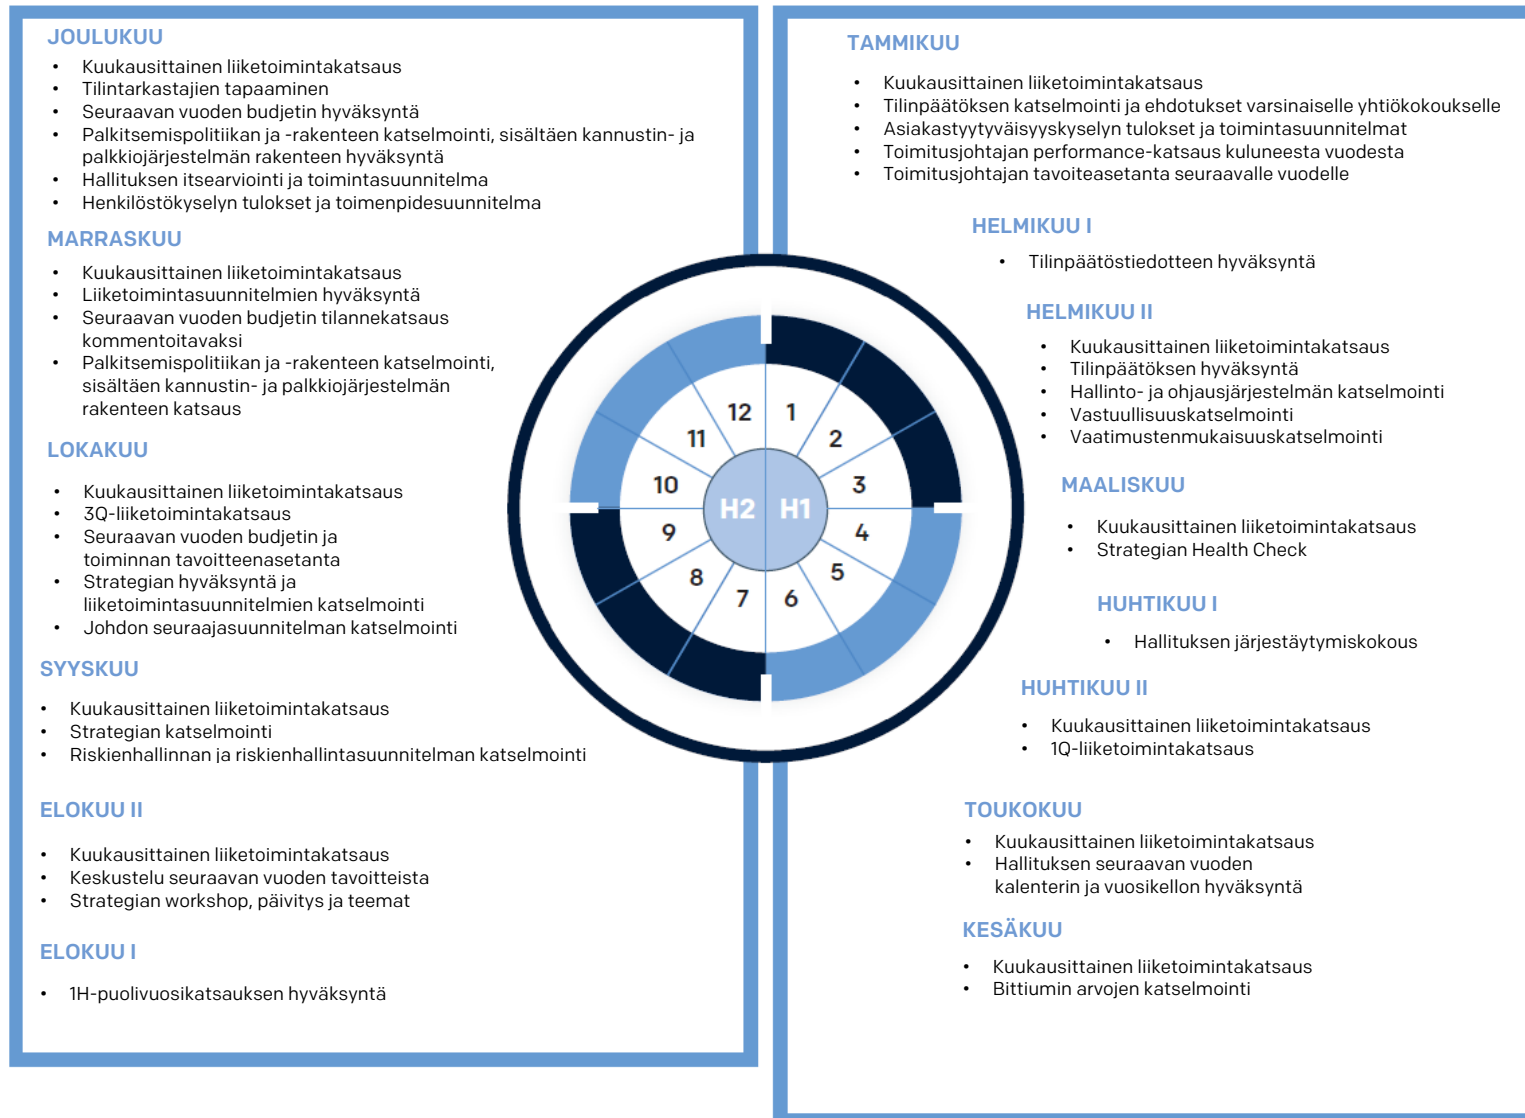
JOULUKUU
- Kuukausittainen liiketoimintakatsaus
- Tilintarkastajien tapaaminen
- Seuraavan vuoden budjetin hyväksyntä
- Palkitsemispolitiikan ja -rakenteen katselmointi, sisältäen kannustin- ja palkkiojärjestelmän rakenteen hyväksyntä
- Hallituksen itsearviointi ja toimintasuunnitelma
- Henkilöstökyselyn tulokset ja toimenpidesuunnitelma

MARRASKUU
- Kuukausittainen liiketoimintakatsaus
- Liiketoimintasuunnitelmien hyväksyntä
- Seuraavan vuoden budjetin tilannekatsaus kommentoitavaksi
- Palkitsemispolitiikan ja -rakenteen katselmointi, sisältäen kannustin- ja palkkiojärjestelmän rakenteen katsaus

LOKAKUU
- Kuukausittainen liiketoimintakatsaus
- 3Q-liiketoimintakatsaus
- Seuraavan vuoden budjetin ja toiminnan tavoitteenasetanta
- Strategian hyväksyntä ja liiketoimintasuunnitelmien katselmointi
- Johdon seuraajasuunnitelman katselmointi

SYYSKUU
- Kuukausittainen liiketoimintakatsaus
- Strategian katselmointi
- Riskienhallinnan ja riskienhallintasuunnitelman katselmointi

ELOKUU II
- Kuukausittainen liiketoimintakatsaus
- Keskustelu seuraavan vuoden tavoitteista
- Strategian workshop, päivitys ja teemat

ELOKUU I
- 1H-puolivuosikatsauksen hyväksyntä

TAMMIKUU
- Kuukausittainen liiketoimintakatsaus
- Tilinpäätöksen katselmointi ja ehdotukset varsinaiselle yhtiökokoukselle
- Asiakastyytyväisyyskyselyn tulokset ja toimintasuunnitelmat
- Toimitusjohtajan performance-katsaus kuluneesta vuodesta
- Toimitusjohtajan tavoiteasetanta seuraavalle vuodelle

HELMIKUU I
- Tilinpäätöstiedotteen hyväksyntä

HELMIKUU II
- Kuukausittainen liiketoimintakatsaus
- Tilinpäätöksen hyväksyntä
- Hallinto- ja ohjausjärjestelmän katselmointi
- Vastuullisuuskatselmointi
- Vaatimustenmukaisuuskatselmointi

MAALISKUU
- Kuukausittainen liiketoimintakatsaus
- Strategian Health Check

HUHTIKUU I
- Hallituksen järjestäytymiskokous

HUHTIKUU II
- Kuukausittainen liiketoimintakatsaus
- 1Q-liiketoimintakatsaus

TOUKOKUU
- Kuukausittainen liiketoimintakatsaus
- Hallituksen seuraavan vuoden kalenterin ja vuosikellon hyväksyntä

KESÄKUU
- Kuukausittainen liiketoimintakatsaus
- Bittiumin arvojen katselmointi

12 1 2 3 4 5 6 7 8 9 10 11
H2 H1